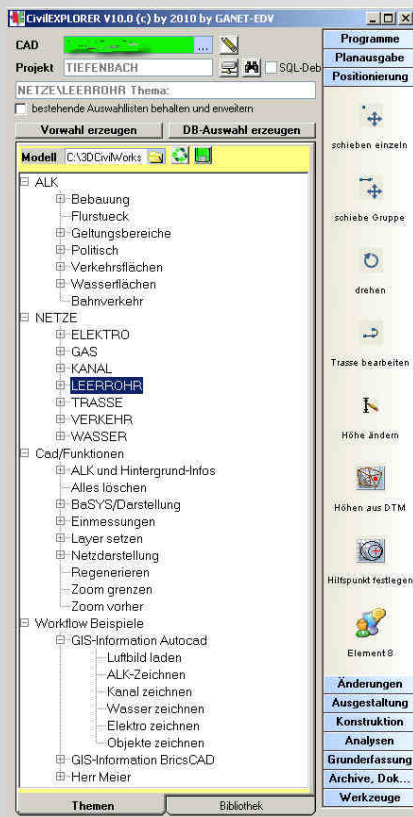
CivilEXPLORER V10.0 (c) by 2010 by GANET-EDV

CAD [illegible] ...
Projekt TIEFENBACH
SQL-Deb
NETZE\LEERROHR Thema:
bestehende Auswahllisten behalten und erweitern
Vorwahl erzeugen
DB-Auswahl erzeugen
Modell C:\3DCivilWorks

ALK
Bebauung
Flurstueck
Geltungsbereiche
Politisch
Verkehrsflächen
Wasserflächen
Bahnverkehr
NETZE
ELEKTRO
GAS
KANAL
LEERROHR
TRASSE
VERKEHR
WASSER
Cad/Funktionen
ALK und Hintergrund-Infos
Alles löschen
BaSYS/Darstellung
Einmessungen
Layer setzen
Netzdarstellung
Regenerieren
Zoom grenzen
Zoom vorher
Workflow Beispiele
GIS-Information Autocad
Luftbild laden
ALK-Zeichnen
Kanal zeichnen
Wasser zeichnen
Elektro zeichnen
Objekte zeichnen
GIS-Information BricsCAD
Herr Meier

Themen
Bibliothek

Programme
Planausgabe
Positionierung
schieben einzeln
schiebe Gruppe
drehen
Trasse bearbeiten
Höhe ändern
Höhen aus DTM
Hilfspunkt festlegen
Element 8
Änderungen
Ausgestaltung
Konstruktion
Analysen
Grunderfassung
Archive, Dok...
Werkzeuge